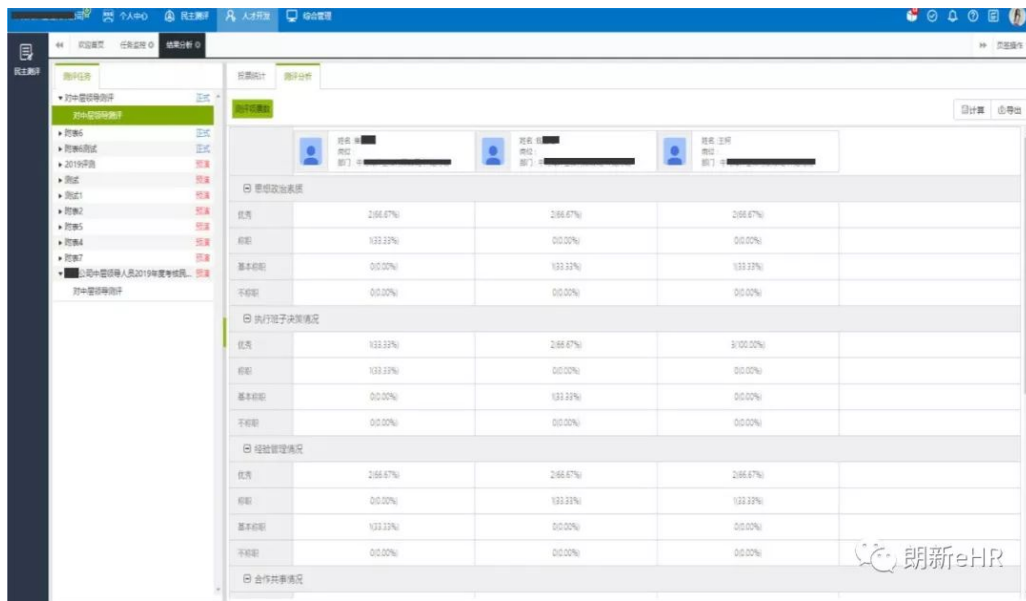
个人中心 民主测评 人才开发 综合管理

民主测评

欢迎首页 任务监控 结果分析

测评任务

对中层领导测评 正式
对中层领导测评
附表6 正式
附表6测试 正式
2019评测 预演
测试 预演
测试1 预演
附表2 预演
附表5 预演
附表4 预演
附表7 预演
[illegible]公司中层领导人员2019年度考核民... 预演
对中层领导测评

页面操作

投票统计 测评分析

测评卷删除

计算 导出

| | 姓名 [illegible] 岗位 部门 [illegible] | 姓名 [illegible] 岗位 部门 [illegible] | 姓名 王明 岗位 部门 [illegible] | |
|---|---|---|---|---|
| 思想政治素质 | | | | |
| 优秀 | 2(66.67%) | 2(66.67%) | 2(66.67%) | |
| 称职 | 1(33.33%) | 0(0.00%) | 0(0.00%) | |
| 基本称职 | 0(0.00%) | 1(33.33%) | 1(33.33%) | |
| 不称职 | 0(0.00%) | 0(0.00%) | 0(0.00%) | |
| 执行班子决策情况 | | | | |
| 优秀 | 1(33.33%) | 2(66.67%) | 3(100.00%) | |
| 称职 | 1(33.33%) | 0(0.00%) | 0(0.00%) | |
| 基本称职 | 0(0.00%) | 1(33.33%) | 0(0.00%) | |
| 不称职 | 0(0.00%) | 0(0.00%) | 0(0.00%) | |
| 经营管理情况 | | | | |
| 优秀 | 2(66.67%) | 2(66.67%) | 2(66.67%) | |
| 称职 | 0(0.00%) | 1(33.33%) | 1(33.33%) | |
| 基本称职 | 1(33.33%) | 0(0.00%) | 0(0.00%) | |
| 不称职 | 0(0.00%) | 0(0.00%) | 0(0.00%) | |
| 合作共事情况 | | | | |

朗新eHR